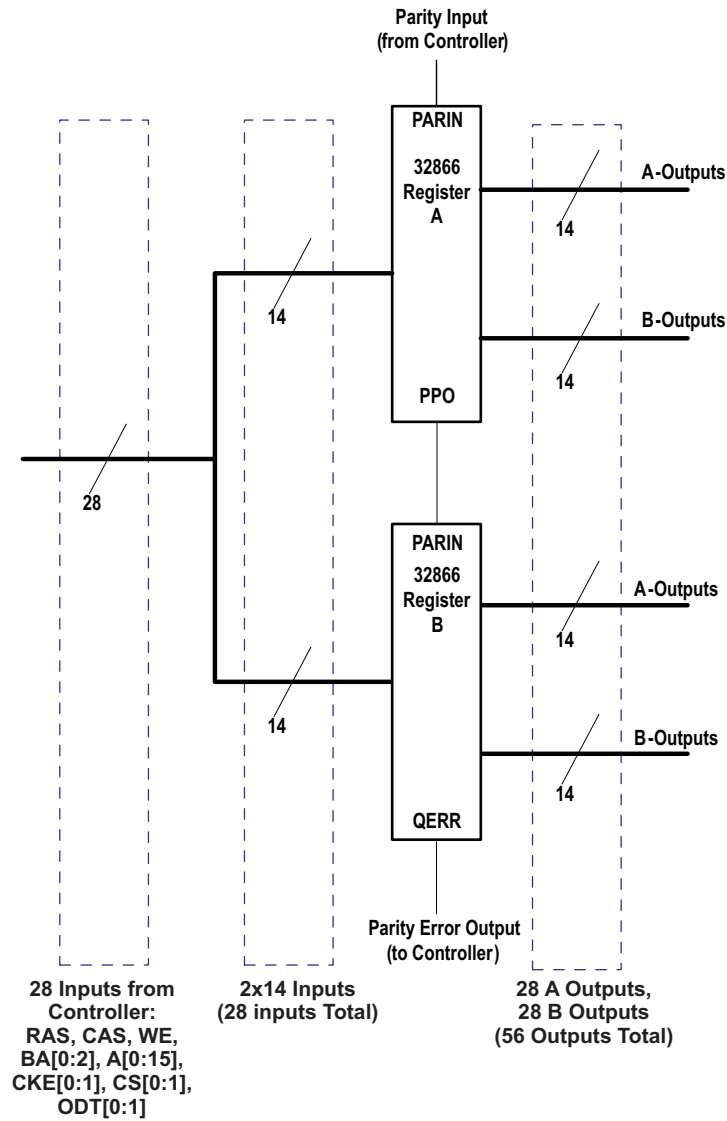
Parity Input
(from Controller)

PARIN
32866
Register
A

A-Outputs

14

14

B-Outputs

14

PPO

28

PARIN
32866
Register
B

A-Outputs

14

14

B-Outputs

14

QERR

Parity Error Output
(to Controller)

28 Inputs from Controller:
RAS, CAS, WE, BA[0:2], A[0:15], CKE[0:1], CS[0:1], ODT[0:1]

2x14 Inputs
(28 inputs Total)

28 A Outputs,
28 B Outputs
(56 Outputs Total)